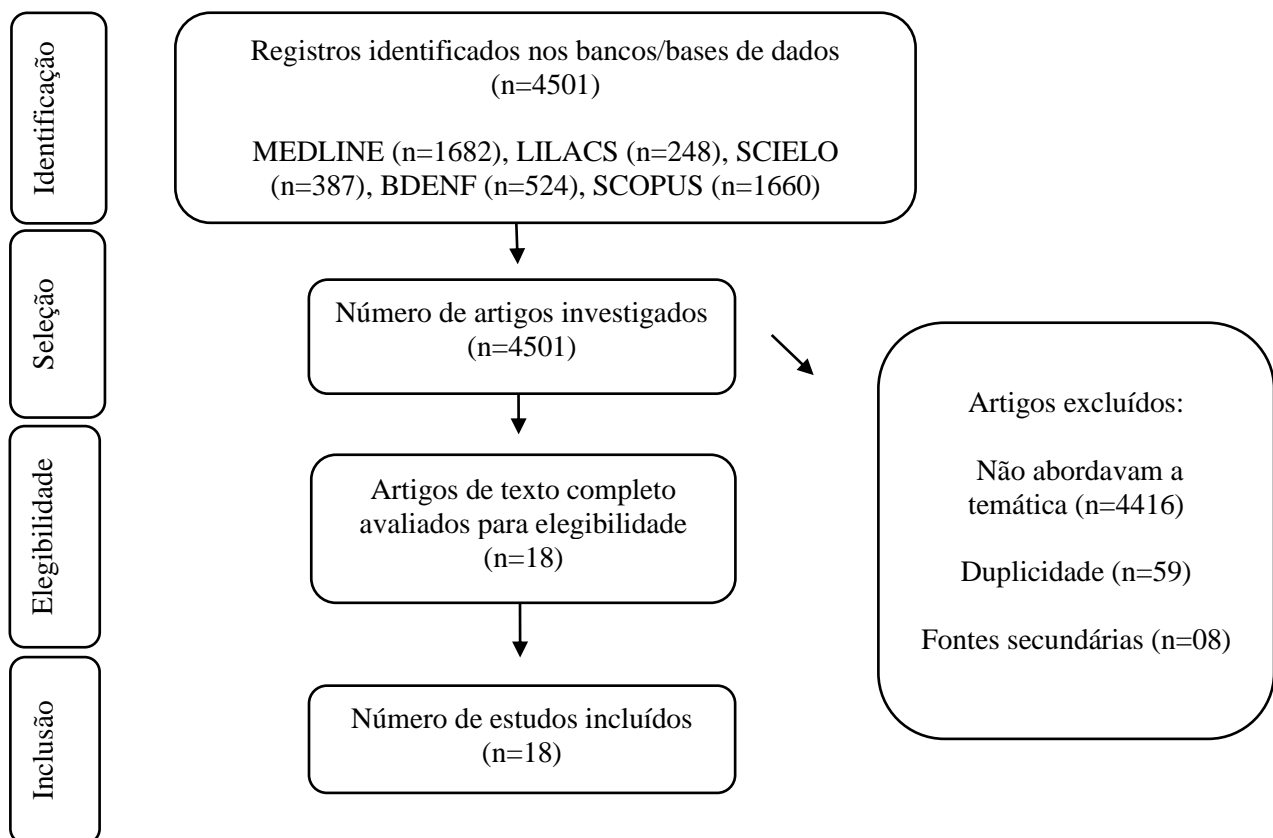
Identificação

Registros identificados nos bancos/bases de dados (n=4501)

MEDLINE (n=1682), LILACS (n=248), SCIELO (n=387), BDENF (n=524), SCOPUS (n=1660)

Seleção

Número de artigos investigados (n=4501)

Artigos excluídos:

Não abordavam a temática (n=4416)

Duplicidade (n=59)

Fontes secundárias (n=08)

Elegibilidade

Artigos de texto completo avaliados para elegibilidade (n=18)

Inclusão

Número de estudos incluídos (n=18)